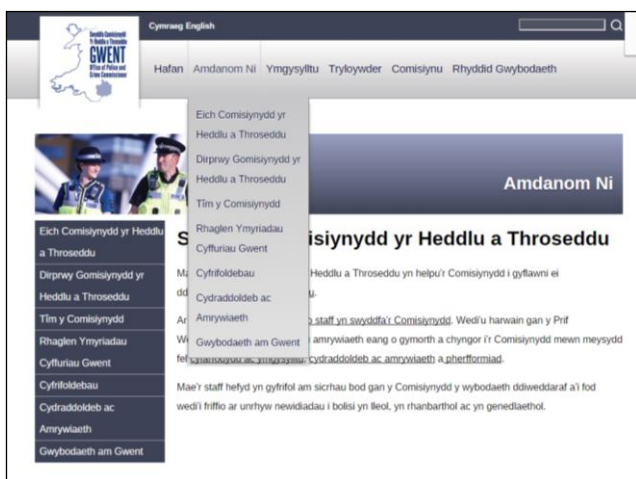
Swyddfa Comisiynydd Yr Heddlu a Throseddu GWENT Office of Police and Crime Commissioner

Cymraeg English

Hafan Amdanom Ni Ymgysylltu Tryloywder Comisiynu Rhyddid Gwybodaeth

Eich Comisiynydd yr Heddlu a Throseddu
Dirprwy Gomisiynydd yr Heddlu a Throseddu
Tîm y Comisiynydd
Rhaglen Ymyriadau Cyffuriau Gwent
Cyfrifoldebau
Cydraddoldeb ac Amrywiaeth
Gwybodaeth am Gwent

Amdanom Ni

Eich Comisiynydd yr Heddlu a Throseddu
Dirprwy Gomisiynydd yr Heddlu a Throseddu
Tîm y Comisiynydd
Rhaglen Ymyriadau Cyffuriau Gwent
Cyfrifoldebau
Cydraddoldeb ac Amrywiaeth
Gwybodaeth am Gwent

S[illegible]isiynydd yr Heddlu a Throseddu

M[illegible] Heddlu a Throseddu yn helpu'r Comisiynydd i gyflawni ei dd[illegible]u.

Ar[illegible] staff yn swyddfa'r Comisiynydd. Wedi'u harwain gan y Prif W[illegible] amrywiaeth eang o gymorth a chyngor i'r Comisiynydd mewn meysydd fel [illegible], cydraddoldeb ac amrywiaeth a pherfformiad.

Mae'r staff hefyd yn gyfrifol am sicrhau bod gan y Comisiynydd y wybodaeth ddiweddaraf a'i fod wedi'i friffio ar unrhyw newidiadau i bolisi yn lleol, yn rhanbarthol ac yn genedlaethol.